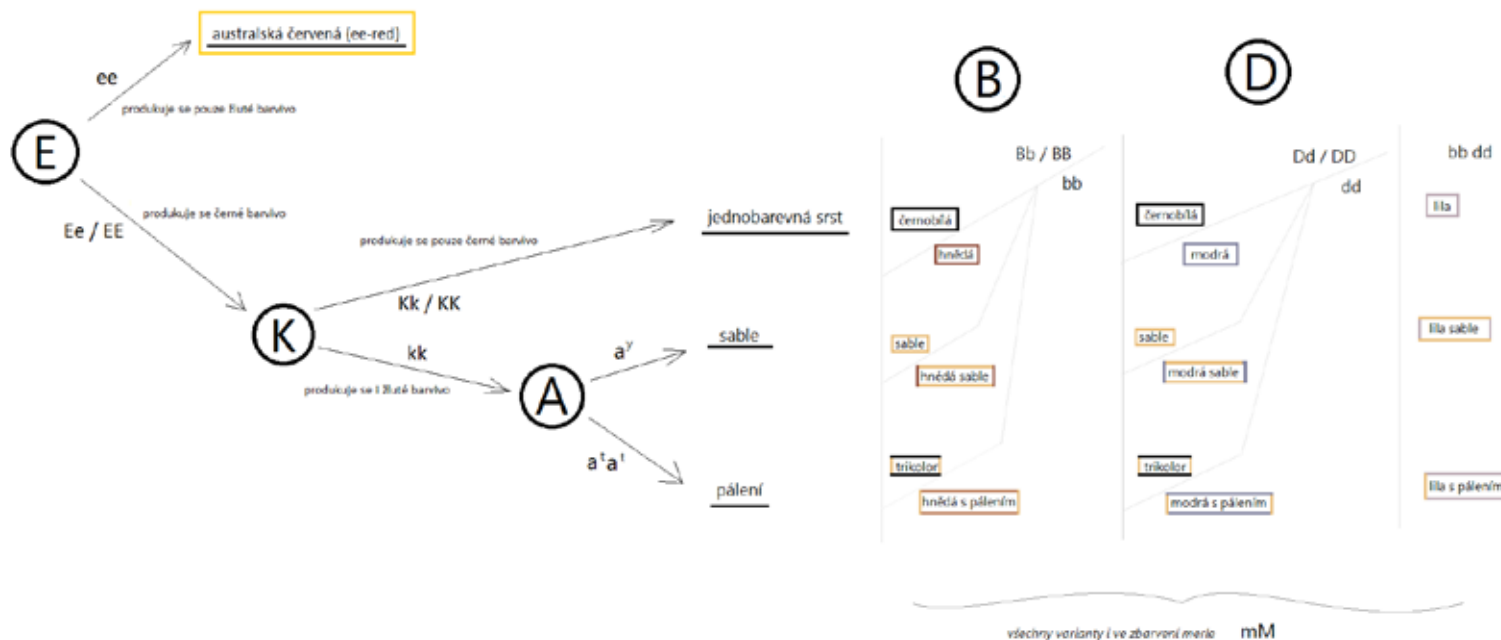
australská červená (ee-red)

ee

produkuje se pouze žluté barvivo

E

Ee / EE

produkuje se černé barvivo

K

produkuje se pouze černé barvivo

Kk / KK

jednobarevná srst

kk

produkuje se i žluté barvivo

A

$a^y$

sable

$a^t a^t$

pálení

B

D

Bb / BB

bb

černobílá

hnědá

sable

hnědá sable

trikolor

hnědá s pálením

Dd / DD

dd

černobílá

modrá

sable

modrá sable

trikolor

modrá s pálením

bb dd

lila

lila sable

lila s pálením

všechny varianty i ve zbarvení merle mM